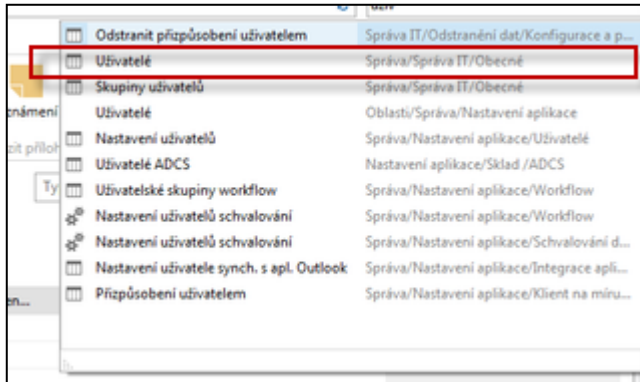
uživ

| | |
|---|---|
| Odstranit přizpůsobení uživatelem | Správa IT/Odstranění dat/Konfigurace a p... |
| Uživatelé | Správa/Správa IT/Obecné |
| Skupiny uživatelů | Správa/Správa IT/Obecné |
| Uživatelé | Oblasti/Správa/Nastavení aplikace |
| Nastavení uživatelů | Správa/Nastavení aplikace/Uživatelé |
| Uživatelé ADCS | Nastavení aplikace/Sklad /ADCS |
| Uživatelské skupiny workflow | Správa/Nastavení aplikace/Workflow |
| Nastavení uživatelů schvalování | Správa/Nastavení aplikace/Workflow |
| Nastavení uživatelů schvalování | Správa/Nastavení aplikace/Schvalování d... |
| Nastavení uživatele synch. s apl. Outlook | Správa/Nastavení aplikace/Integrace apli... |
| Přizpůsobení uživatelem | Správa/Nastavení aplikace/Klient na míru... |

známení
zit příloh
Ty
en...